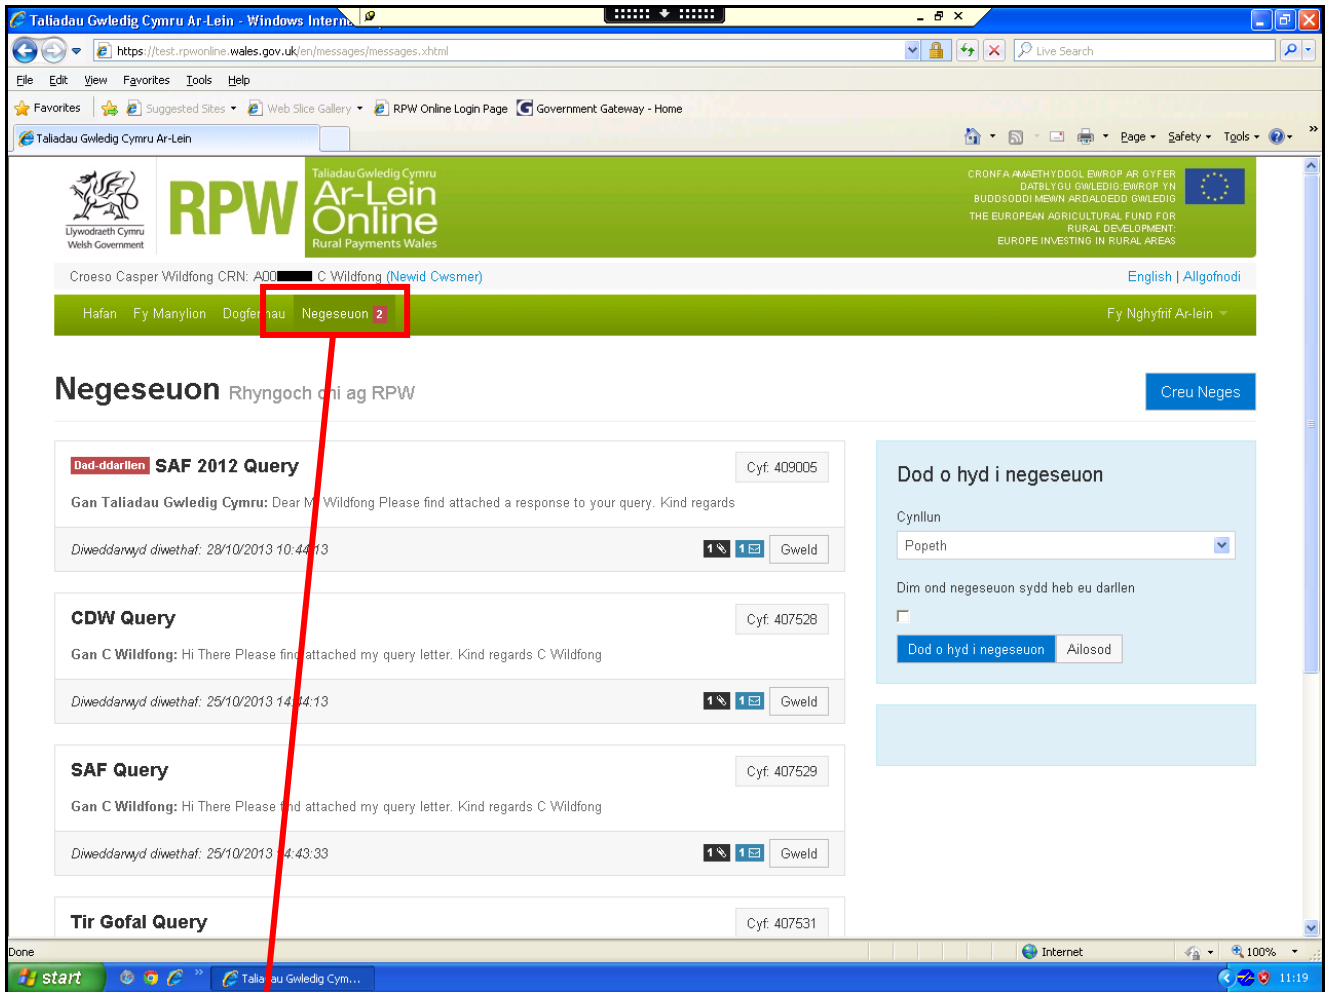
Taliadau Gwledig Cymru Ar-Lein - Windows Interne

https://test.rpwonline.wales.gov.uk/en/messages/messages.xhtml

Live Search

File Edit View Favorites Tools Help

Favorites | Suggested Sites | Web Slice Gallery | RPW Online Login Page | Government Gateway - Home

Taliadau Gwledig Cymru Ar-Lein

Page | Safety | Tools

Llywodraeth Cymru Welsh Government

RPW Taliadau Gwledig Cymru Ar-Lein Online Rural Payments Wales

CRONFA AMAETHYDDOL EWROP AR GYFER DATBLYGU GWLEDIG: EWROP YN BUDDSODDI MEWN ARDALOEDD GWLEDIG
THE EUROPEAN AGRICULTURAL FUND FOR RURAL DEVELOPMENT: EUROPE INVESTING IN RURAL AREAS

Croeso Casper Wildfong CRN: A00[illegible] C Wildfong (Newid Cwsmer)

English | Allgofnodi

Hafan Fy Manylion Dogfe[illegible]nau Negeseuon 2

Fy Nghyfrif Ar-lein

Negeseuon Rhyngoch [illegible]hi ag RPW

Creu Neges

Dad-ddarllen SAF 2012 Query

Cyf: 409005

Gan Taliadau Gwledig Cymru: Dear M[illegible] Wildfong Please find attached a response to your query. Kind regards

Diweddarwyd diwethaf: 28/10/2013 10:44:13

1 1 Gweld

CDW Query

Cyf: 407528

Gan C Wildfong: Hi There Please find attached my query letter. Kind regards C Wildfong

Diweddarwyd diwethaf: 25/10/2013 14:44:13

1 1 Gweld

SAF Query

Cyf: 407529

Gan C Wildfong: Hi There Please find attached my query letter. Kind regards C Wildfong

Diweddarwyd diwethaf: 25/10/2013 14:43:33

1 1 Gweld

Tir Gofal Query

Cyf: 407531

Dod o hyd i negeseuon

Cynllun

Popeth

Dim ond negeseuon sydd heb eu darllen

Dod o hyd i negeseuon Ailosod

Done

Internet

100%

start

Talia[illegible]au Gwledig Cym...

11:19